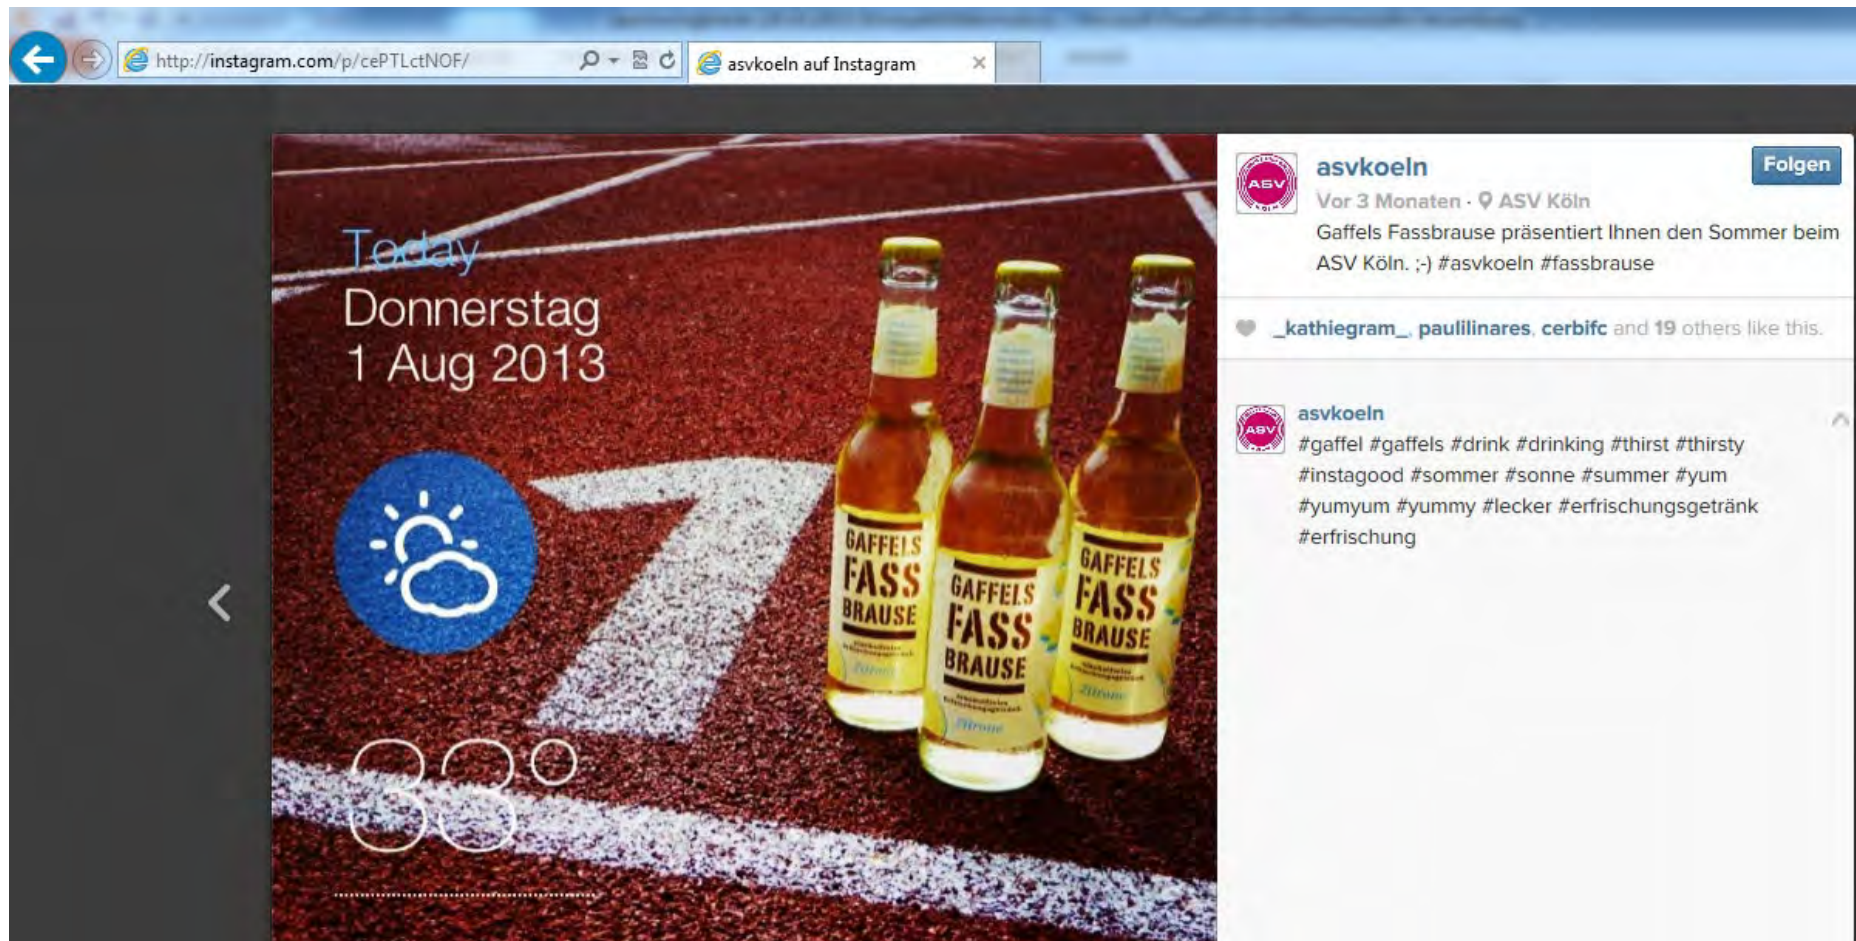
http://instagram.com/p/cePTLctNOF/

asvkoeln auf Instagram

Today
Donnerstag
1 Aug 2013

33°

GAFFELS FASS BRAUSE

GAFFELS FASS BRAUSE

GAFFELS FASS BRAUSE

asvkoeln

Folgen

Vor 3 Monaten · ASV Köln

Gaffels Fassbrause präsentiert Ihnen den Sommer beim ASV Köln. ;-) #asvkoeln #fassbrause

_kathiegram_, paulilinares, cerbifc and 19 others like this.

asvkoeln
#gaffel #gaffels #drink #drinking #thirst #thirsty #instagood #sommer #sonne #summer #yum #yumyum #yummy #lecker #erfrischungsgetränk #erfrischung